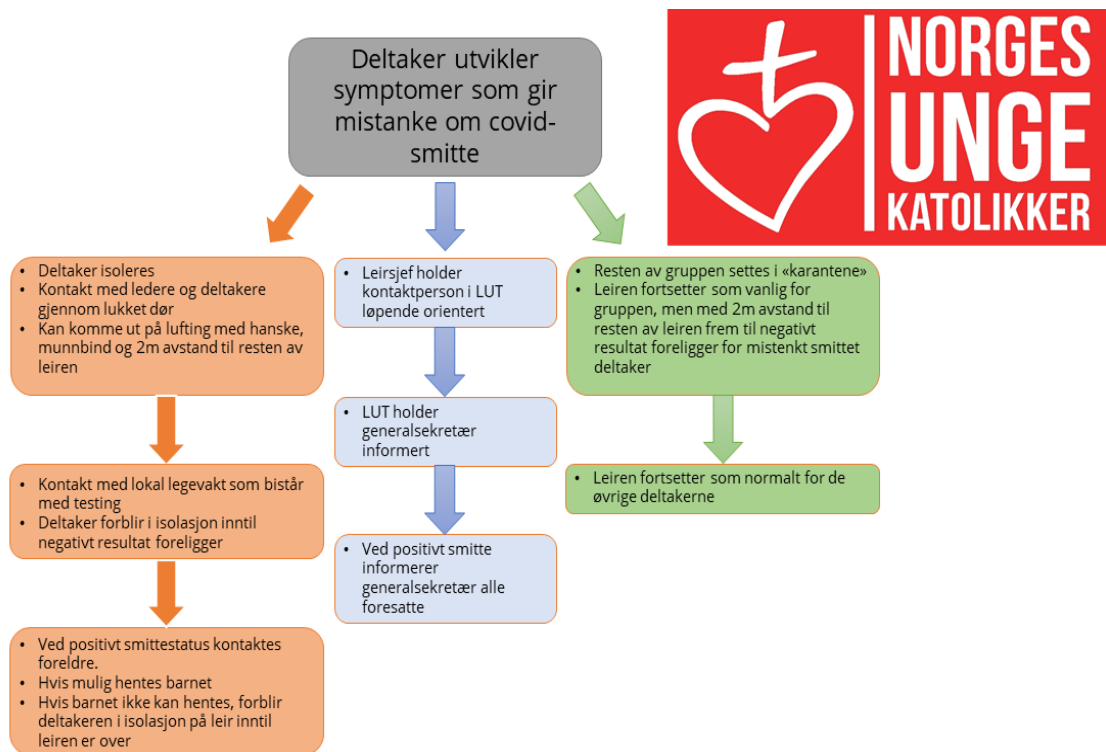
Deltaker utvikler symptomer som gir mistanke om covid-smitte

NORGES UNGE KATOLIKKER

- Deltaker isoleres
- Kontakt med ledere og deltakere gjennom lukket dør
- Kan komme ut på lufting med hanske, munnbind og 2m avstand til resten av leiren

- Kontakt med lokal legevakt som bistår med testing
- Deltaker forblir i isolasjon inntil negativt resultat foreligger

- Ved positivt smittestatus kontaktes foreldre.
- Hvis mulig hentes barnet
- Hvis barnet ikke kan hentes, forblir deltakeren i isolasjon på leir inntil leiren er over

- Leirsjef holder kontaktperson i LUT løpende orientert

- LUT holder generalsekretær informert

- Ved positivt smitte informerer generalsekretær alle foresatte

- Resten av gruppen settes i «karantene»
- Leiren fortsetter som vanlig for gruppen, men med 2m avstand til resten av leiren frem til negativt resultat foreligger for mistenkt smittet deltaker

- Leiren fortsetter som normalt for de øvrige deltakerne